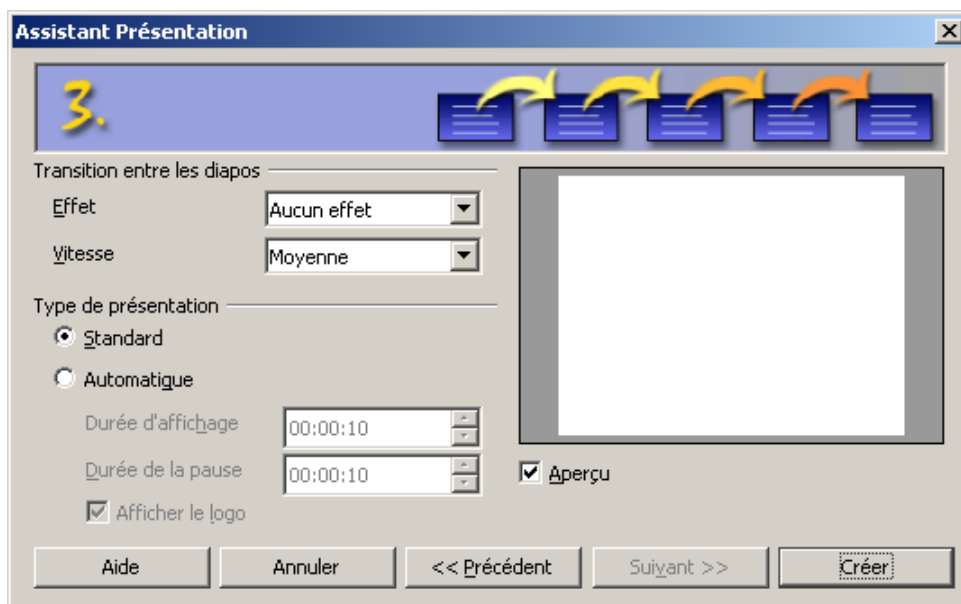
Assistant Présentation

3.

Transition entre les diapos

Effet
Aucun effet

Vitesse
Moyenne

Type de présentation

Standard

Automatique

Durée d'affichage
00:00:10

Durée de la pause
00:00:10

Afficher le logo

Aperçu

Aide
Annuler
<< Précédent
Suivant >>
Créer